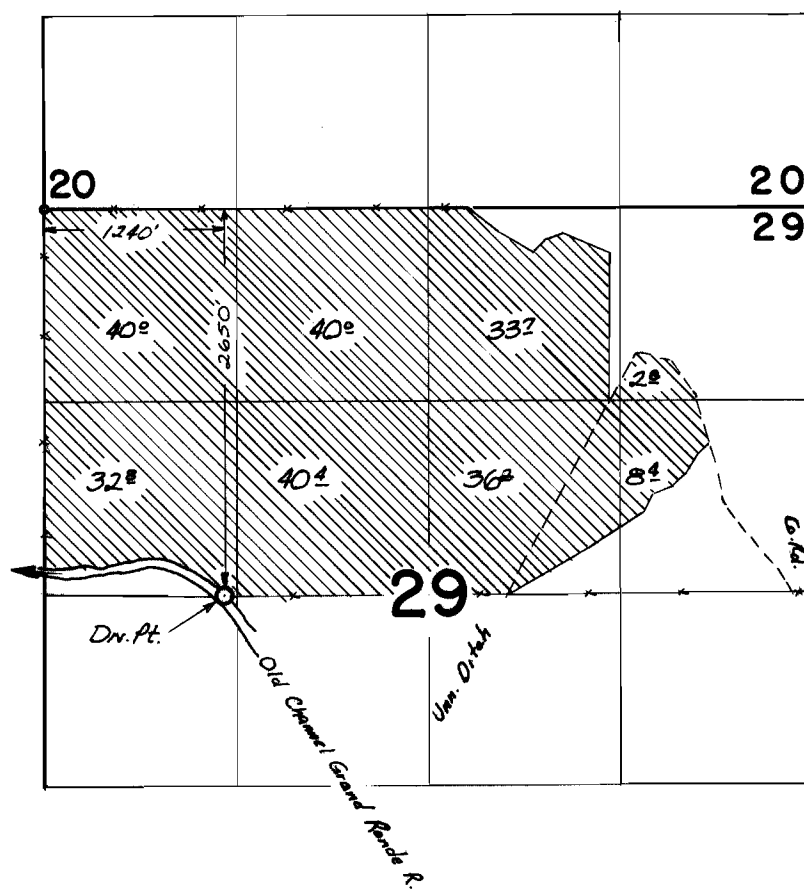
20

20
29

1240'

2650'

$40^{\underline{0}}$

$40^{\underline{0}}$

$33^{\underline{7}}$

$2^{\underline{8}}$

$32^{\underline{8}}$

$40^{\underline{4}}$

$36^{\underline{2}}$

$8^{\underline{4}}$

Co. Rd.

29

Dr. Pt.

Unn. Ditch

Old Channel Grand Ronde R.